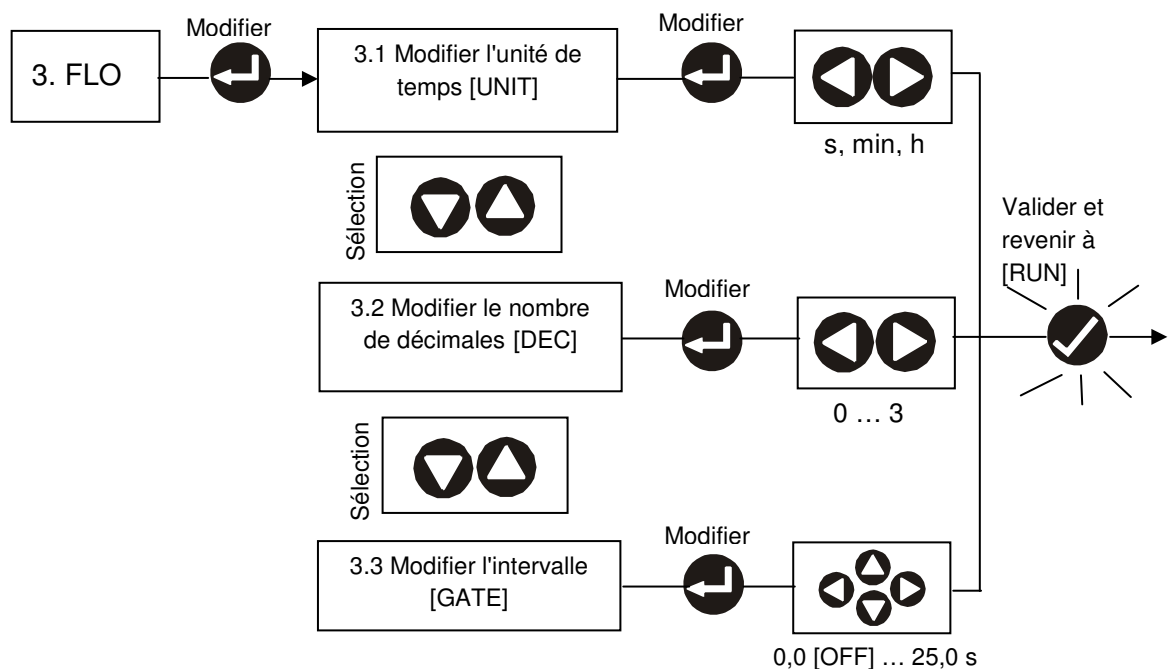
3. FLO

Modifier

3.1 Modifier l'unité de temps [UNIT]

Modifier

s, min, h

Sélection

Valider et revenir à [RUN]

3.2 Modifier le nombre de décimales [DEC]

Modifier

0 … 3

Sélection

3.3 Modifier l'intervalle [GATE]

Modifier

0,0 [OFF] … 25,0 s